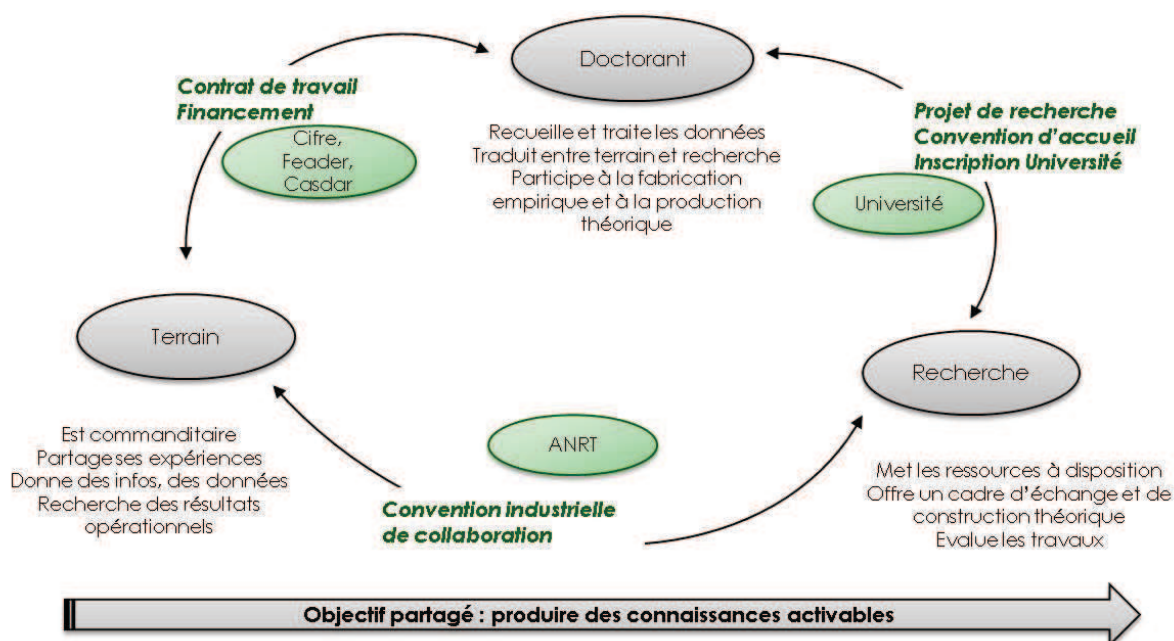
Doctorant

Contrat de travail
Financement

Cifre, Feader, Casdar

Recueille et traite les données
Traduit entre terrain et recherche
Participe à la fabrication empirique et à la production théorique

Projet de recherche
Convention d'accueil
Inscription Université

Université

Terrain

Recherche

Est commanditaire
Partage ses expériences
Donne des infos, des données
Recherche des résultats opérationnels

ANRT

Convention industrielle de collaboration

Met les ressources à disposition
Offre un cadre d'échange et de construction théorique
Evalue les travaux

Objectif partagé : produire des connaissances activables